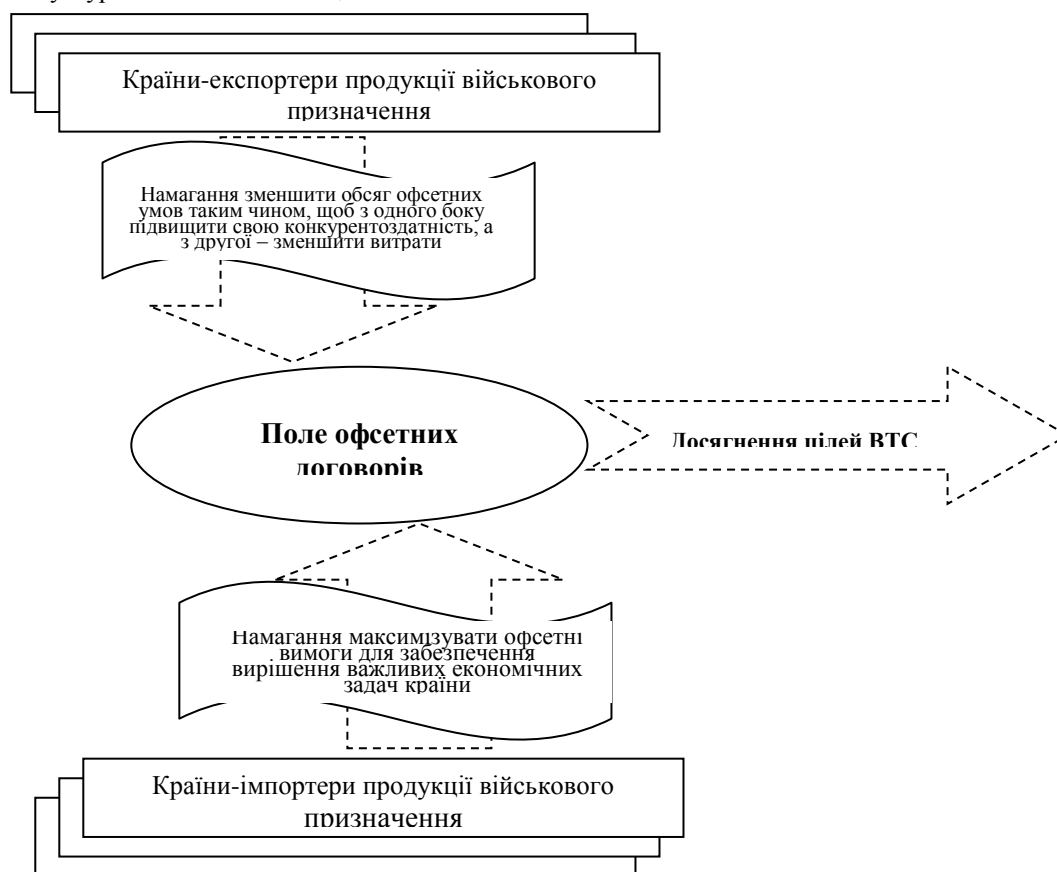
Країни-експортери продукції військового призначення

Намагання зменшити обсяг офсетних умов таким чином, щоб з одного боку підвищити свою конкурентоздатність, а з другої – зменшити витрати

Поле офсетних договорів

Досягнення цілей ВТС

Намагання максимізувати офсетні вимоги для забезпечення вирішення важливих економічних задач країни

Країни-імпортери продукції військового призначення